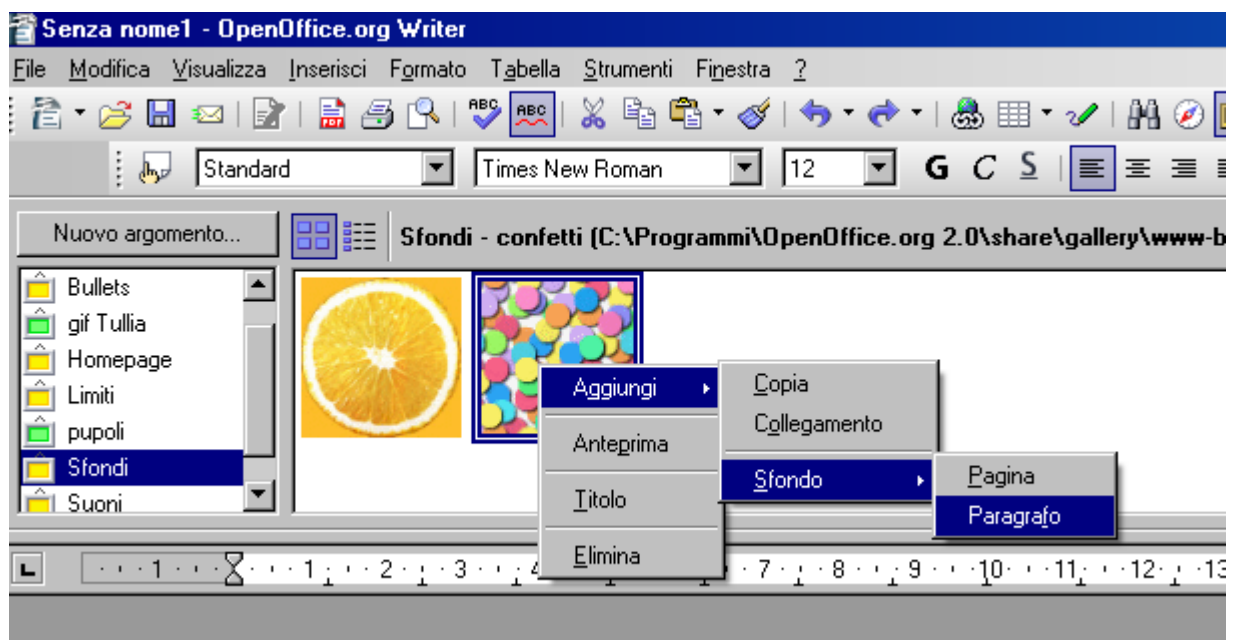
Senza nome1 - OpenOffice.org Writer

File Modifica Visualizza Inserisci Formato Tabella Strumenti Finestra ?

Standard Times New Roman 12 G C S

Nuovo argomento...

Sfondi - confetti (C:\Programmi\OpenOffice.org 2.0\share\gallery\www-b

Bullets
gif Tullia
Homepage
Limiti
pupoli
Sfondi
Suoni

Aggiungi
Anteprima
Titolo
Elimina

Copia
Collegamento
Sfondo

Pagina
Paragrafo

1 · 1 · 2 · 3 · 4 · 7 · 8 · 9 · 10 · 11 · 12 · 13